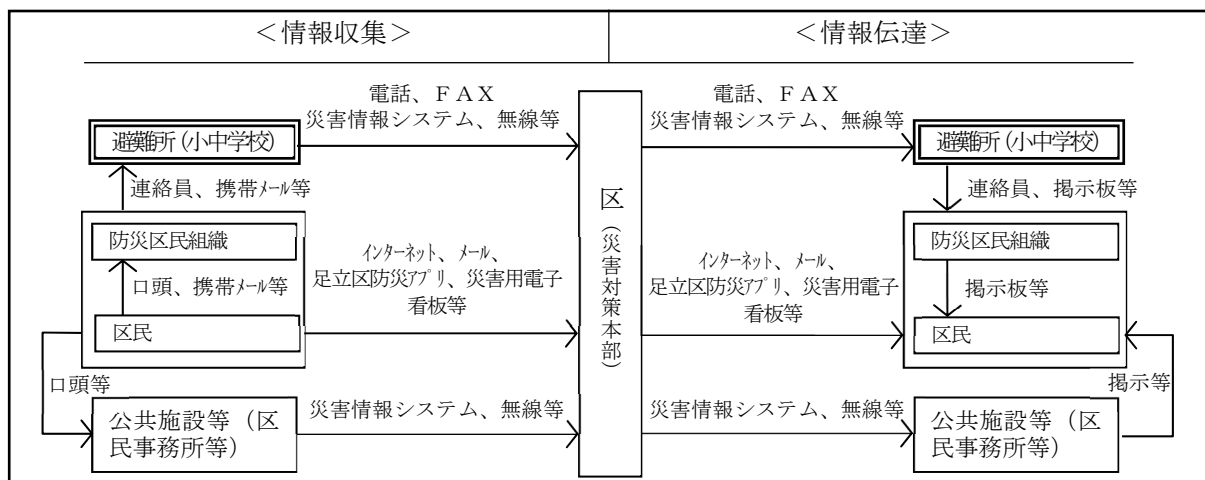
＜情報収集＞

＜情報伝達＞

電話、ＦＡＸ
災害情報システム、無線等

避難所（小中学校）

連絡員、携帯メール等

防災区民組織

口頭、携帯メール等

区民

インターネット、メール、
足立区防災アプリ、災害用電子看板等

口頭等

公共施設等（区民事務所等）

災害情報システム、無線等

区
（災害対策本部）

電話、ＦＡＸ
災害情報システム、無線等

避難所（小中学校）

連絡員、掲示板等

防災区民組織

掲示板等

区民

インターネット、メール、
足立区防災アプリ、災害用電子看板等

掲示等

災害情報システム、無線等

公共施設等（区民事務所等）